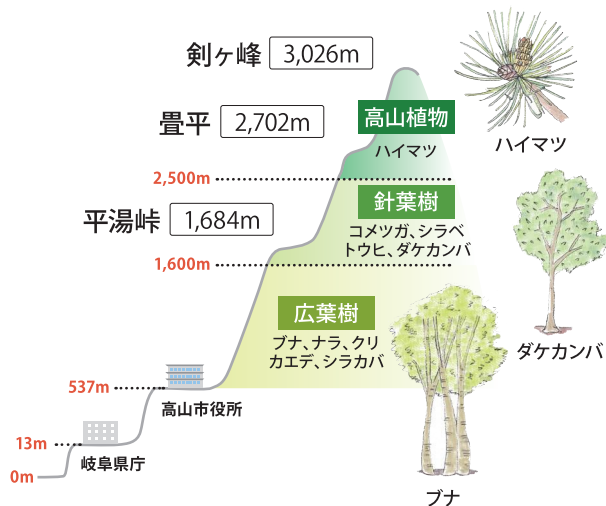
剣ヶ峰 3,026m

畳平 2,702m

高山植物
ハイマツ

ハイマツ

2,500m

針葉樹
コメツガ、シラベ
トウヒ、ダケカンバ

平湯峠 1,684m

1,600m

広葉樹
ブナ、ナラ、クリ
カエデ、シラカバ

ダケカンバ

537m

高山市役所

13m

岐阜県庁

0m

ブナ